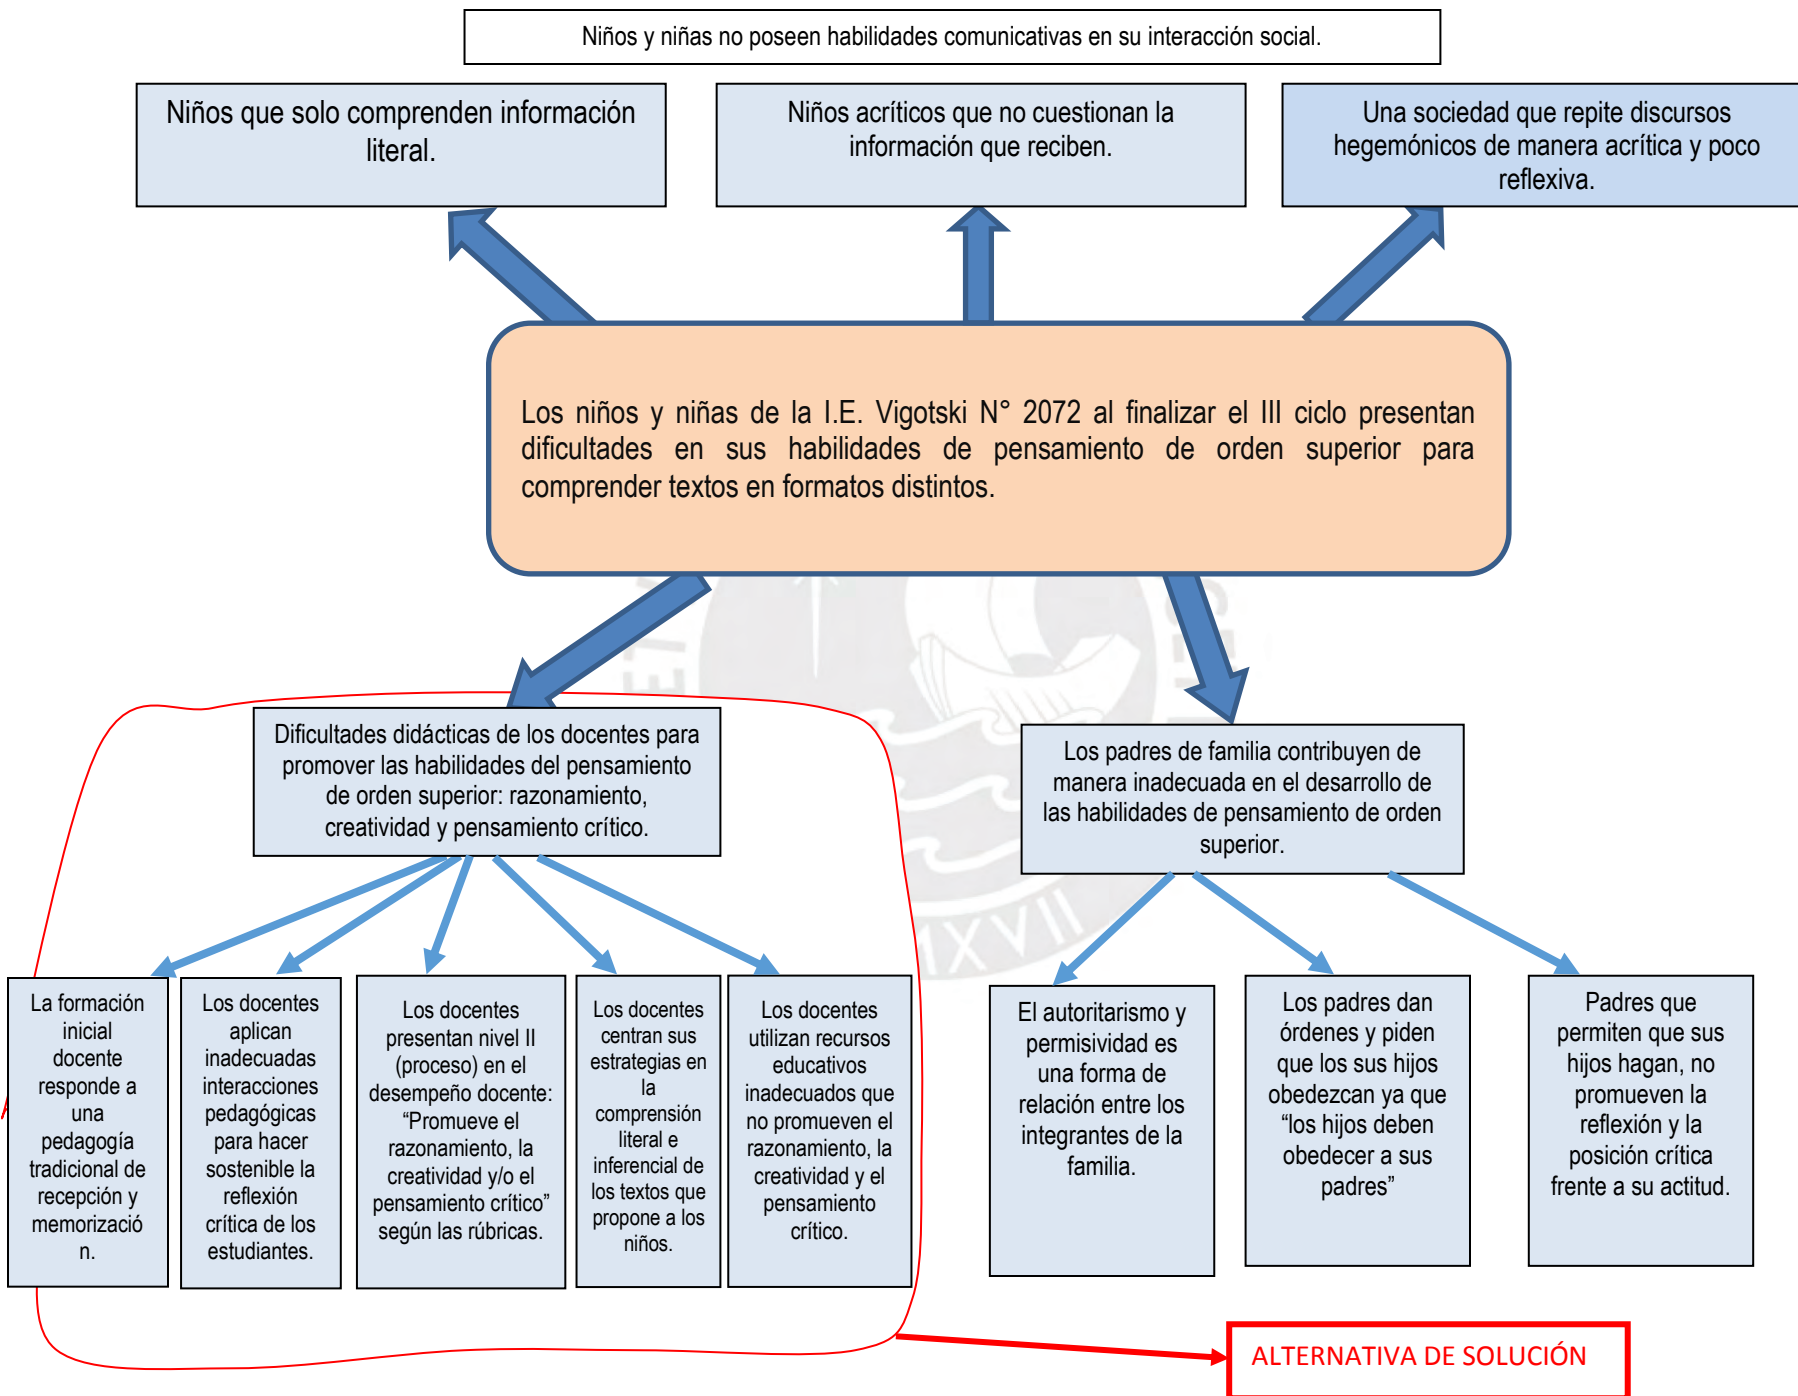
Niños y niñas no poseen habilidades comunicativas en su interacción social.

Niños que solo comprenden información literal.

Niños acríticos que no cuestionan la información que reciben.

Una sociedad que repite discursos hegemónicos de manera acrítica y poco reflexiva.

Los niños y niñas de la I.E. Vigotski N° 2072 al finalizar el III ciclo presentan dificultades en sus habilidades de pensamiento de orden superior para comprender textos en formatos distintos.

Dificultades didácticas de los docentes para promover las habilidades del pensamiento de orden superior: razonamiento, creatividad y pensamiento crítico.

Los padres de familia contribuyen de manera inadecuada en el desarrollo de las habilidades de pensamiento de orden superior.

La formación inicial docente responde a una pedagogía tradicional de recepción y memorizació n.

Los docentes aplican inadecuadas interacciones pedagógicas para hacer sostenible la reflexión crítica de los estudiantes.

Los docentes presentan nivel II (proceso) en el desempeño docente: "Promueve el razonamiento, la creatividad y/o el pensamiento crítico" según las rúbricas.

Los docentes centran sus estrategias en la comprensión literal e inferencial de los textos que propone a los niños.

Los docentes utilizan recursos educativos inadecuados que no promueven el razonamiento, la creatividad y el pensamiento crítico.

El autoritarismo y permisividad es una forma de relación entre los integrantes de la familia.

Los padres dan órdenes y piden que los sus hijos obedezcan ya que "los hijos deben obedecer a sus padres"

Padres que permiten que sus hijos hagan, no promueven la reflexión y la posición crítica frente a su actitud.

ALTERNATIVA DE SOLUCIÓN